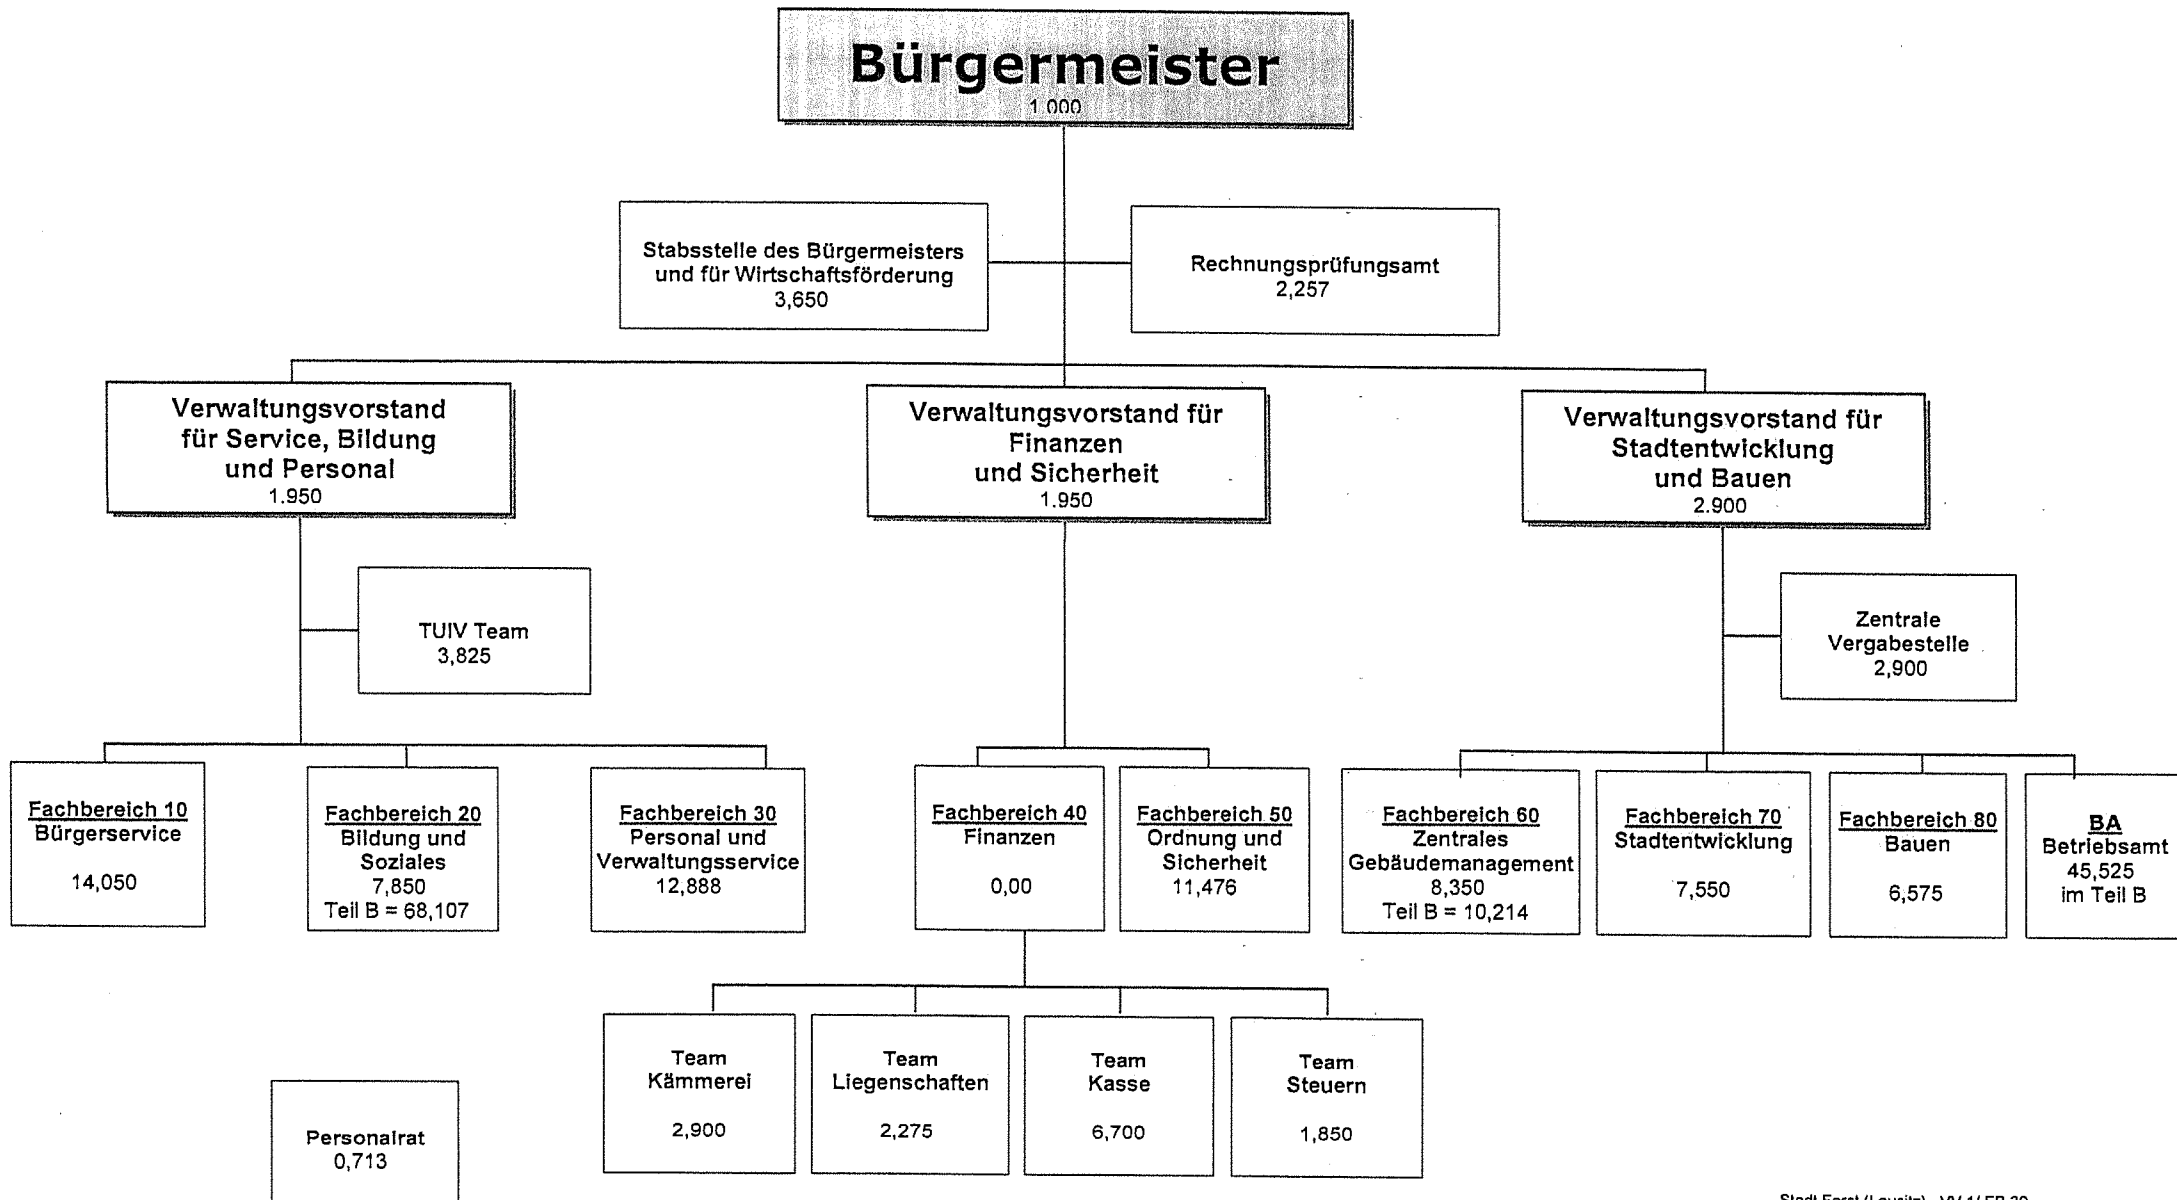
Bürgermeister
1.000

Stabsstelle des Bürgermeisters und für Wirtschaftsförderung
3,650

Rechnungsprüfungsamt
2,257

Verwaltungsvorstand für Service, Bildung und Personal
1.950

Verwaltungsvorstand für Finanzen und Sicherheit
1.950

Verwaltungsvorstand für Stadtentwicklung und Bauen
2.900

TUIV Team
3,825

Zentrale Vergabestelle
2,900

Fachbereich 10
Bürgerservice
14,050

Fachbereich 20
Bildung und Soziales
7,850
Teil B = 68,107

Fachbereich 30
Personal und Verwaltungsservice
12,888

Fachbereich 40
Finanzen
0,00

Fachbereich 50
Ordnung und Sicherheit
11,476

Fachbereich 60
Zentrales Gebäudemanagement
8,350
Teil B = 10,214

Fachbereich 70
Stadtentwicklung
7,550

Fachbereich 80
Bauen
6,575

BA
Betriebsamt
45,525
im Teil B

Team Kämmerei
2,900

Team Liegenschaften
2,275

Team Kasse
6,700

Team Steuern
1,850

Personalrat
0,713

Stadt Forst (Lausitz) - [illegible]